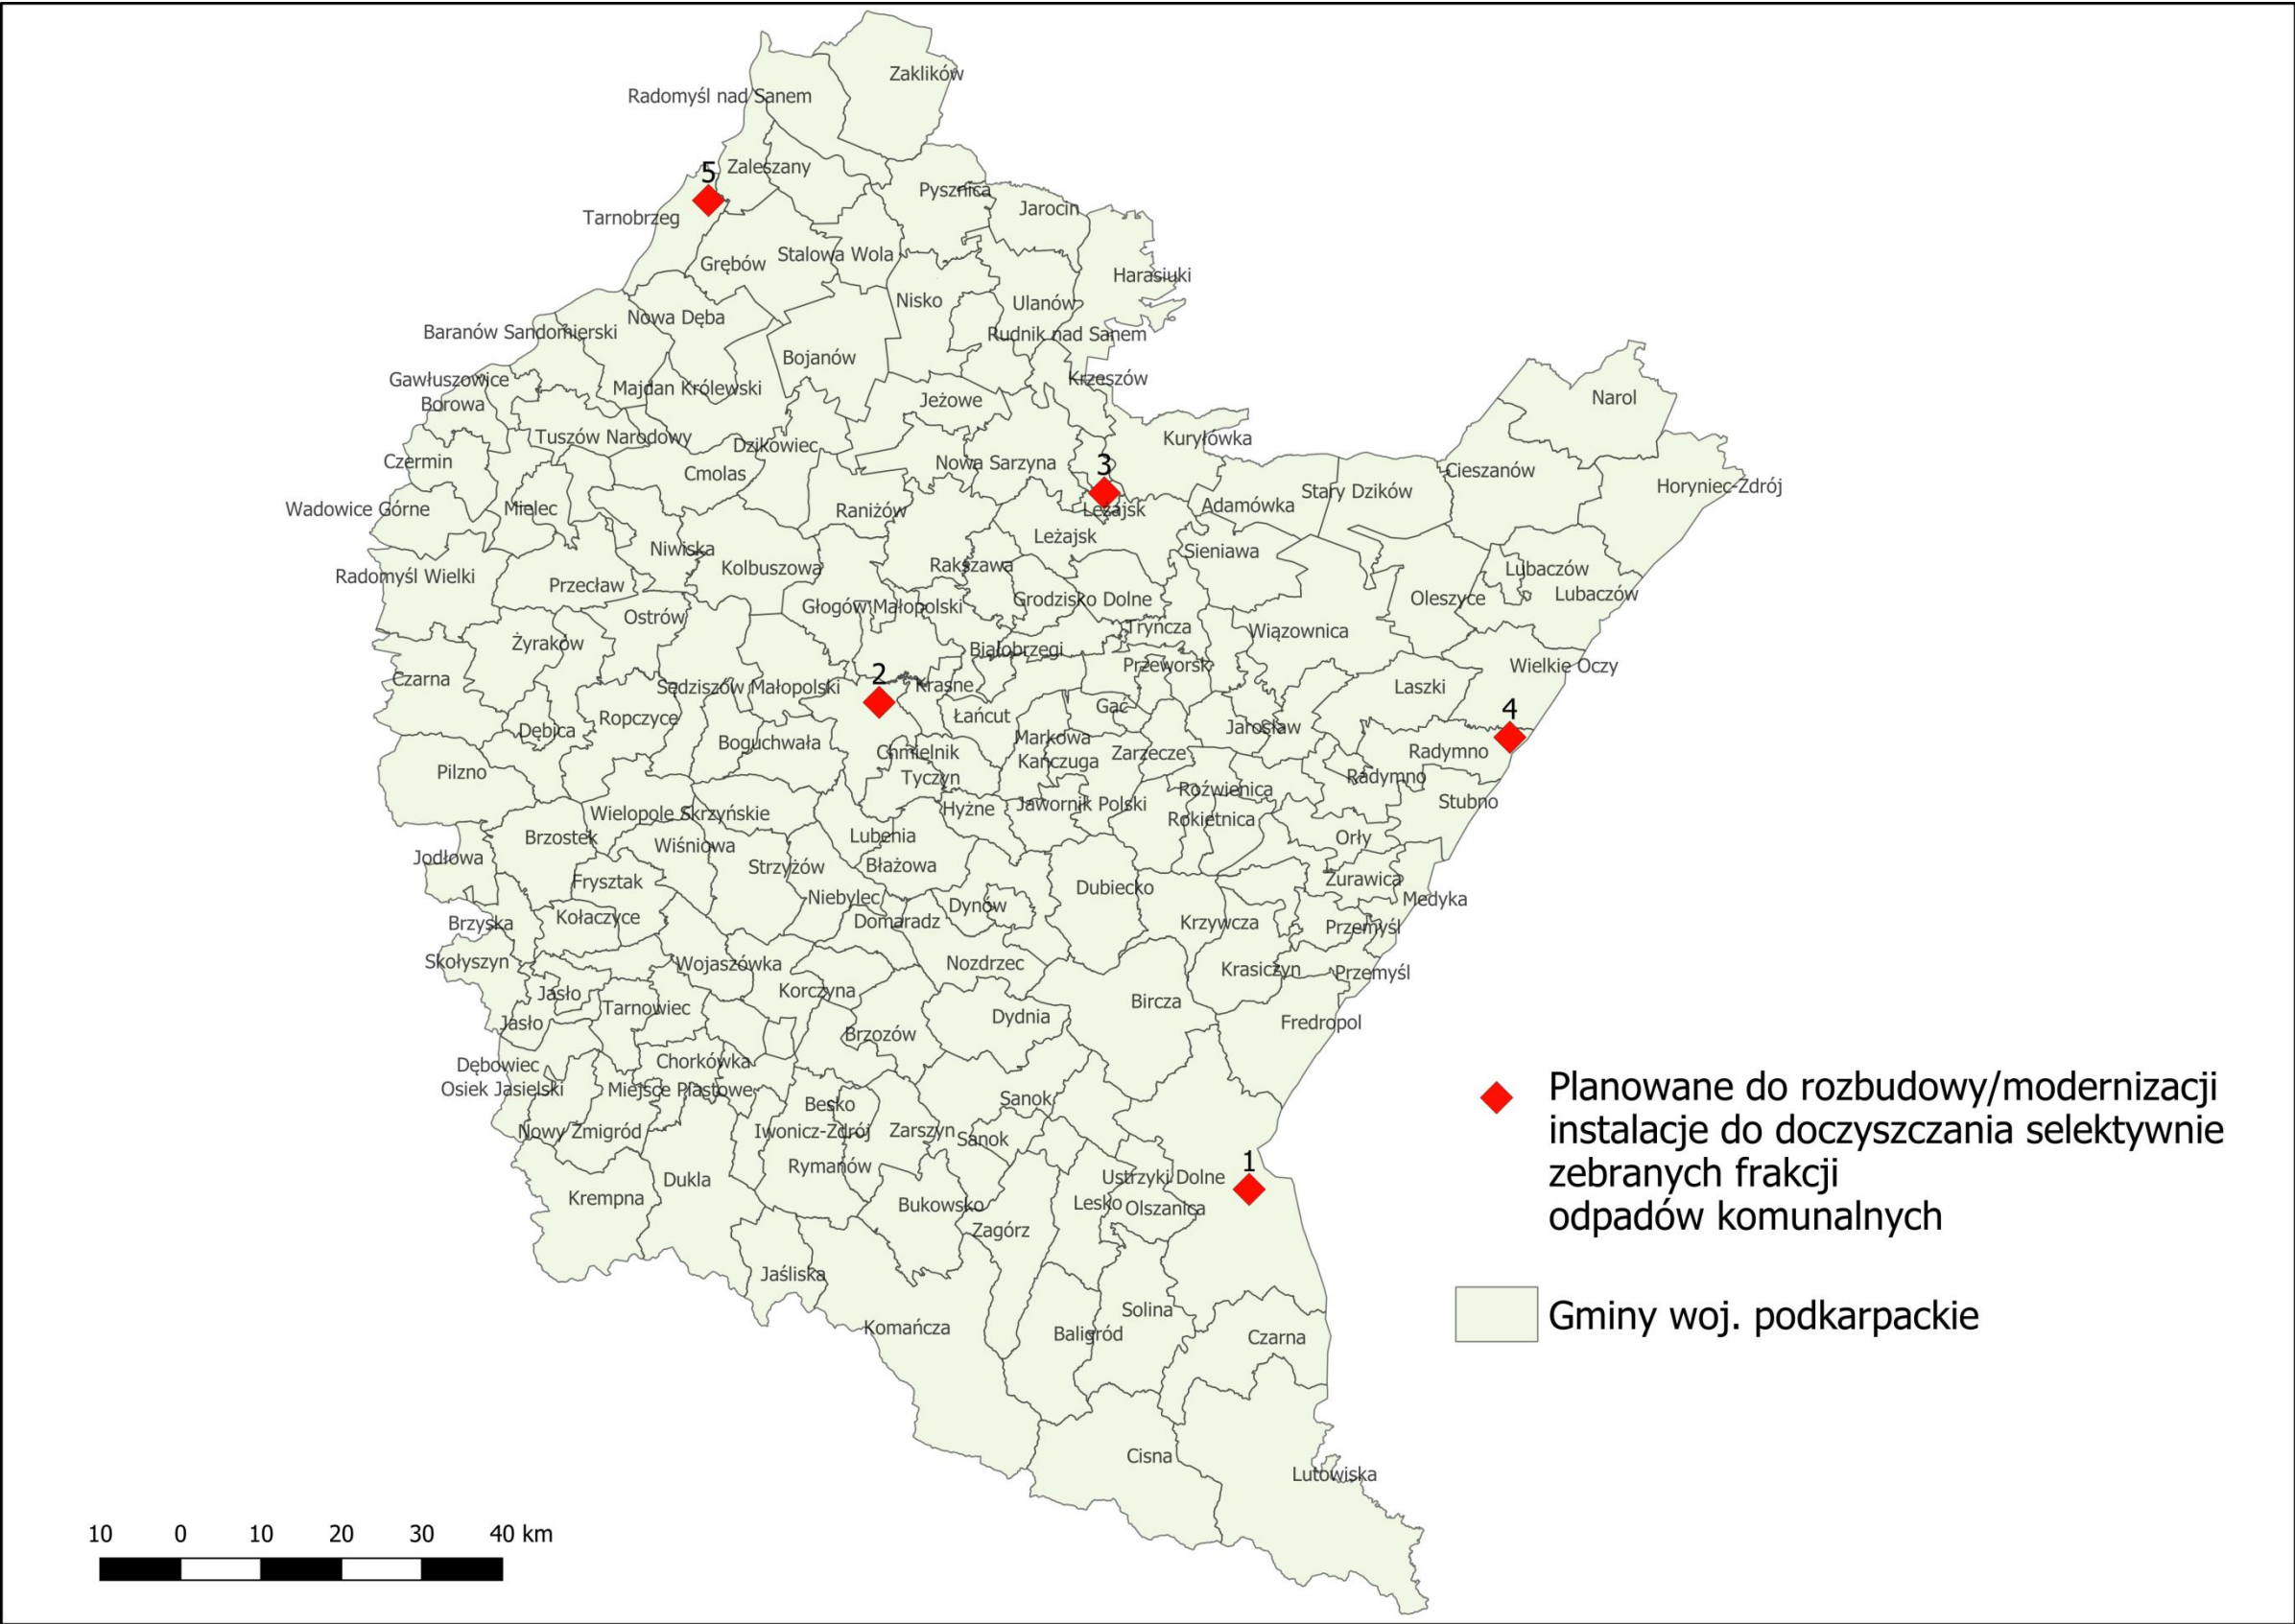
Zaklików
Radomyśl nad Sanem
5
Zaleszany
Tarnobrzeg
Pysznica
Jarocin
Grębów
Stalowa Wola
Harasiuki
Nisko
Ulanów
Baranów Sandomierski
Nowa Dęba
Rudnik nad Sanem
Bojanów
Gawłuszowice
Majdan Królewski
Krzeszów
Borowa
Jeżowe
Narol
Kuryłówka
Tuszów Narodowy
Dzikowiec
Czermin
Nowa Sarzyna
3
Cieszanów
Cmolas
Stary Dzików
Horyniec-Zdrój
Adamówka
Wadowice Górne
Mielec
Raniżów
Leżajsk
Leżajsk
Niwiska
Sieniawa
Radomyśl Wielki
Kolbuszowa
Rakszawa
Lubaczów
Przecław
Lubaczów
Głogów Małopolski
Grodzisko Dolne
Oleszyce
Ostrów
Tryńcza
Wiązownica
Żyraków
Białobrzegi
Wielkie Oczy
Przeworsk
2
Czarna
Sędziszów Małopolski
Krasne
Laszki
Gać
4
Dębica
Ropczyce
Łańcut
Jarosław
Radymno
Boguchwała
Markowa
Zarzecze
Chmielnik
Kańczuga
Pilzno
Tyczyn
Radymno
Rożwienica
Hyżne
Jawornik Polski
Stubno
Wielopole Skrzyńskie
Rokietnica
Brzostek
Lubenia
Orły
Wiśniowa
Jodłowa
Strzyżów
Błażowa
Żurawica
Frysztak
Dubiecko
Niebylec
Medyka
Brzyska
Kołaczyce
Domaradz
Dynów
Krzywcza
Przemyśl
Skołyszyn
Wojaszówka
Nozdrzec
Krasiczyn
Przemyśl
Jasło
Korczyna
Tarnowiec
Bircza
Jasło
Dydnia
Fredropol
Brzozów
Dębowiec
Chorkówka
Osiek Jasielski
Miejsce Piastowe
Sanok
Besko
Zarszyn
Nowy Żmigród
Iwonicz-Zdrój
Sanok
1
Rymanów
Ustrzyki Dolne
Dukla
Lesko
Krempna
Bukowsko
Olszanica
Zagórz
Jaśliska
Solina
Komańcza
Baligród
Czarna
Cisna
Lutowiska

Planowane do rozbudowy/modernizacji instalacje do doczyszczania selektywnie zebranych frakcji odpadów komunalnych

Gminy woj. podkarpackie

10 0 10 20 30 40 km